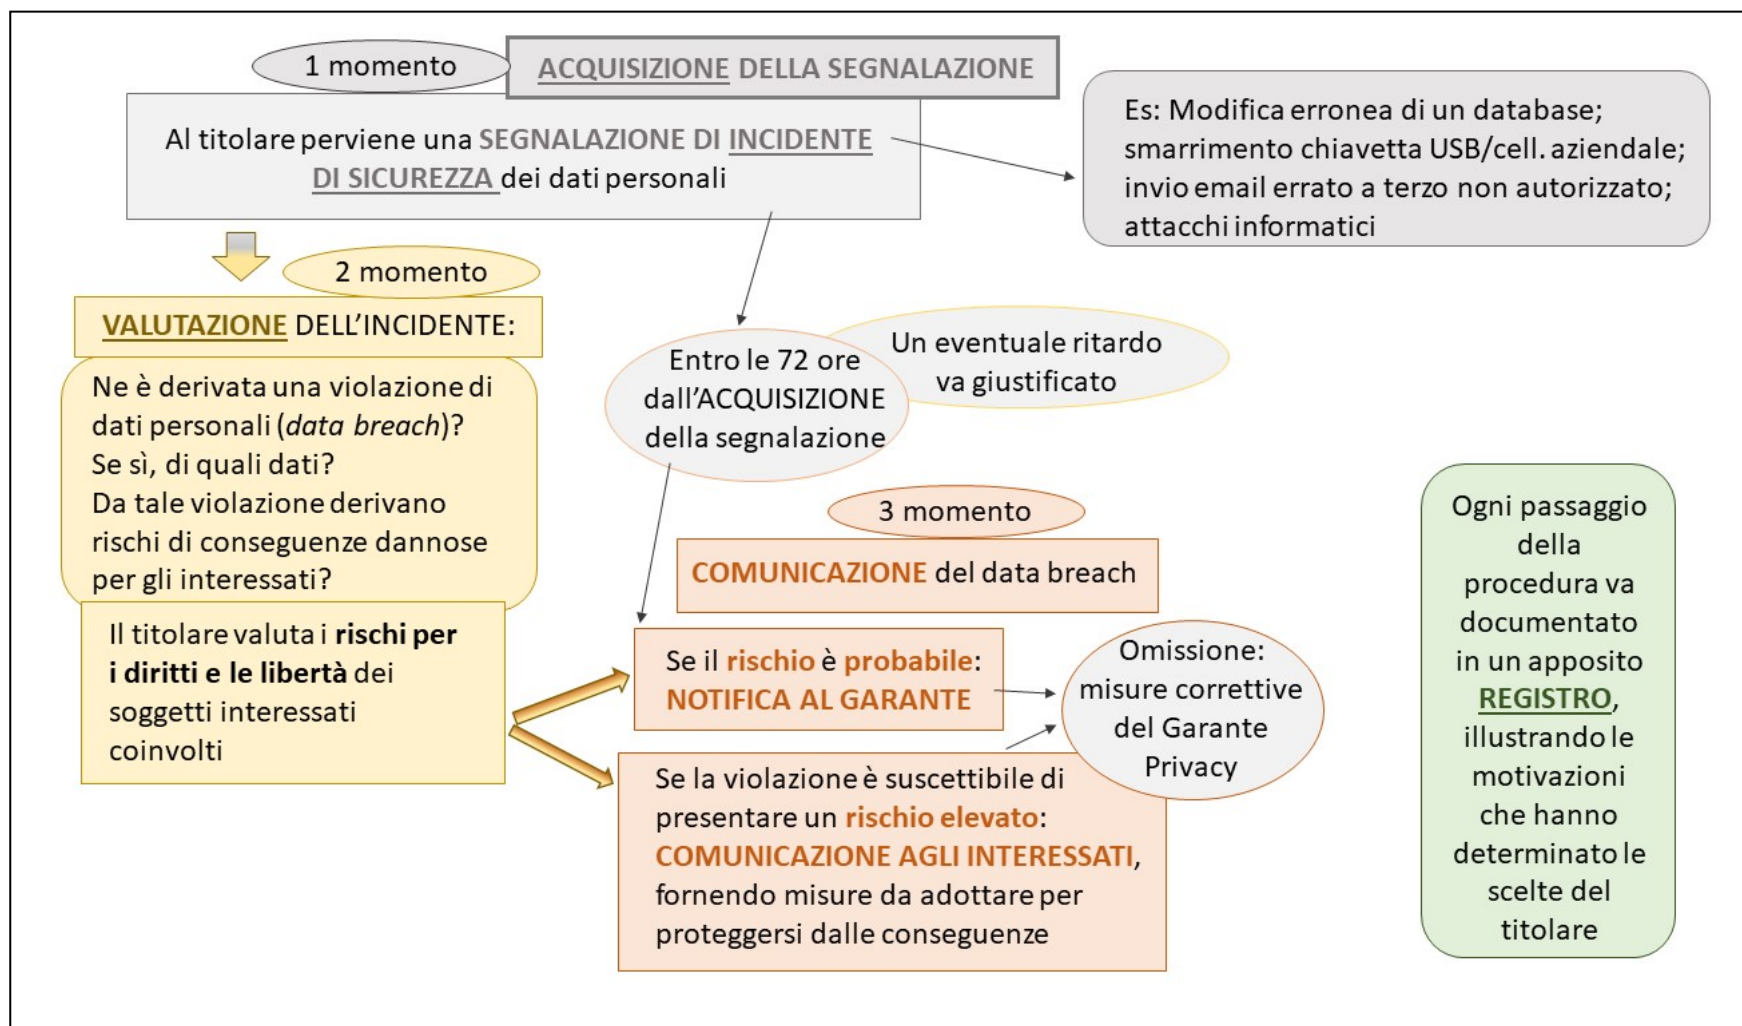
1 momento

ACQUISIZIONE DELLA SEGNALAZIONE

Al titolare perviene una SEGNALAZIONE DI INCIDENTE DI SICUREZZA dei dati personali

Es: Modifica erronea di un database; smarrimento chiavetta USB/cell. aziendale; invio email errato a terzo non autorizzato; attacchi informatici

2 momento

VALUTAZIONE DELL'INCIDENTE:

Ne è derivata una violazione di dati personali (*data breach*)? Se sì, di quali dati? Da tale violazione derivano rischi di conseguenze dannose per gli interessati?

Il titolare valuta i **rischi per i diritti e le libertà** dei soggetti interessati coinvolti

Entro le 72 ore dall'ACQUISIZIONE della segnalazione

Un eventuale ritardo va giustificato

3 momento

COMUNICAZIONE del data breach

Se il rischio è probabile: NOTIFICA AL GARANTE

Omissione: misure correttive del Garante Privacy

Se la violazione è suscettibile di presentare un rischio elevato: COMUNICAZIONE AGLI INTERESSATI, fornendo misure da adottare per proteggersi dalle conseguenze

Ogni passaggio della procedura va documentato in un apposito REGISTRO, illustrando le motivazioni che hanno determinato le scelte del titolare